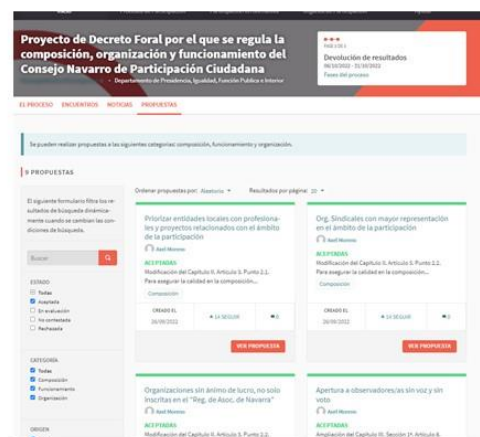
Proyecto de Decreto Foral por el que se regula la composición, organización y funcionamiento del Consejo Navarro de Participación Ciudadana

· Departamento de Presidencia, Igualdad, Función Pública e Interior

FASE 2 DE 2
Devolución de resultados
06/10/2022 - 31/10/2022
Fases del proceso

EL PROCESO ENCUENTROS NOTICIAS PROPUESTAS

Se pueden realizar propuestas a las siguientes categorías: composición, funcionamiento y organización.

9 PROPUESTAS

El siguiente formulario filtra los resultados de búsqueda dinámicamente cuando se cambian las condiciones de búsqueda.

Buscar

ESTADO
Todas
Aceptada
En evaluación
No admitida
Rechazada

CATEGORÍA
Todas
Composición
Funcionamiento
Organización

ORIGEN

Ordenar propuestas por: Aleatorio
Resultados por página: 20

Priorizar entidades locales con profesionales y proyectos relacionados con el ámbito de la participación
Axel Moreno
ACEPTADAS
Modificación del Capítulo II. Artículo 5. Punto 2.1.
Para asegurar la calidad en la composición...
Composición
CREADO EL
26/09/2022
14 SEGUIR
0
VER PROPUESTA

Org. Sindicales con mayor representación en el ámbito de la participación
Axel Moreno
ACEPTADAS
Modificación del Capítulo II. Artículo 5. Punto 2.2.
Para asegurar la calidad en la composición...
Composición
CREADO EL
26/09/2022
14 SEGUIR
0
VER PROPUESTA

Organizaciones sin ánimo de lucro, no solo inscritas en el "Reg. de Asoc. de Navarra"
Axel Moreno
ACEPTADAS
Modificación del Capítulo II. Artículo 5. Punto 2.2.

Apertura a observadores/as sin voz y sin voto
Axel Moreno
ACEPTADAS
Ampliación del Capítulo III. Sección 1ª. Artículo 8.